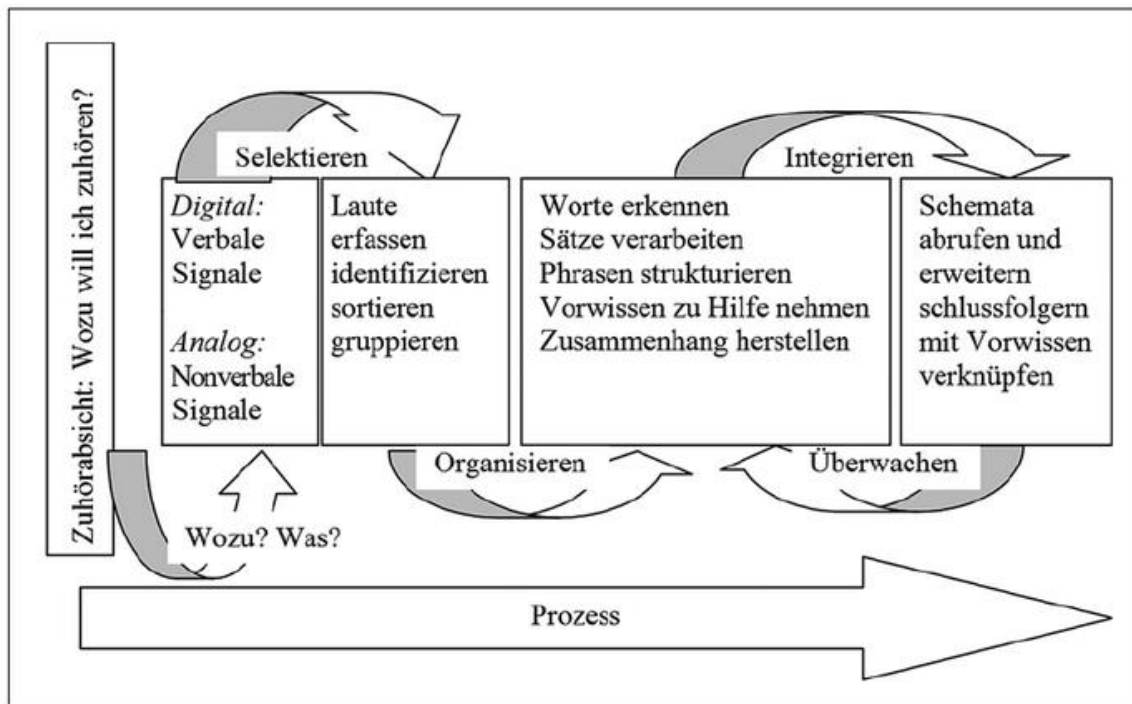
Zuhörabsicht: Wozu will ich zuhören?

Selektieren

Integrieren

*Digital:* Verbale Signale

*Analog:* Nonverbale Signale

Laute erfassen identifizieren sortieren gruppieren

Worte erkennen
Sätze verarbeiten
Phrasen strukturieren
Vorwissen zu Hilfe nehmen
Zusammenhang herstellen

Schemata abrufen und erweitern schlussfolgern mit Vorwissen verknüpfen

Organisieren

Überwachen

Wozu? Was?

Prozess